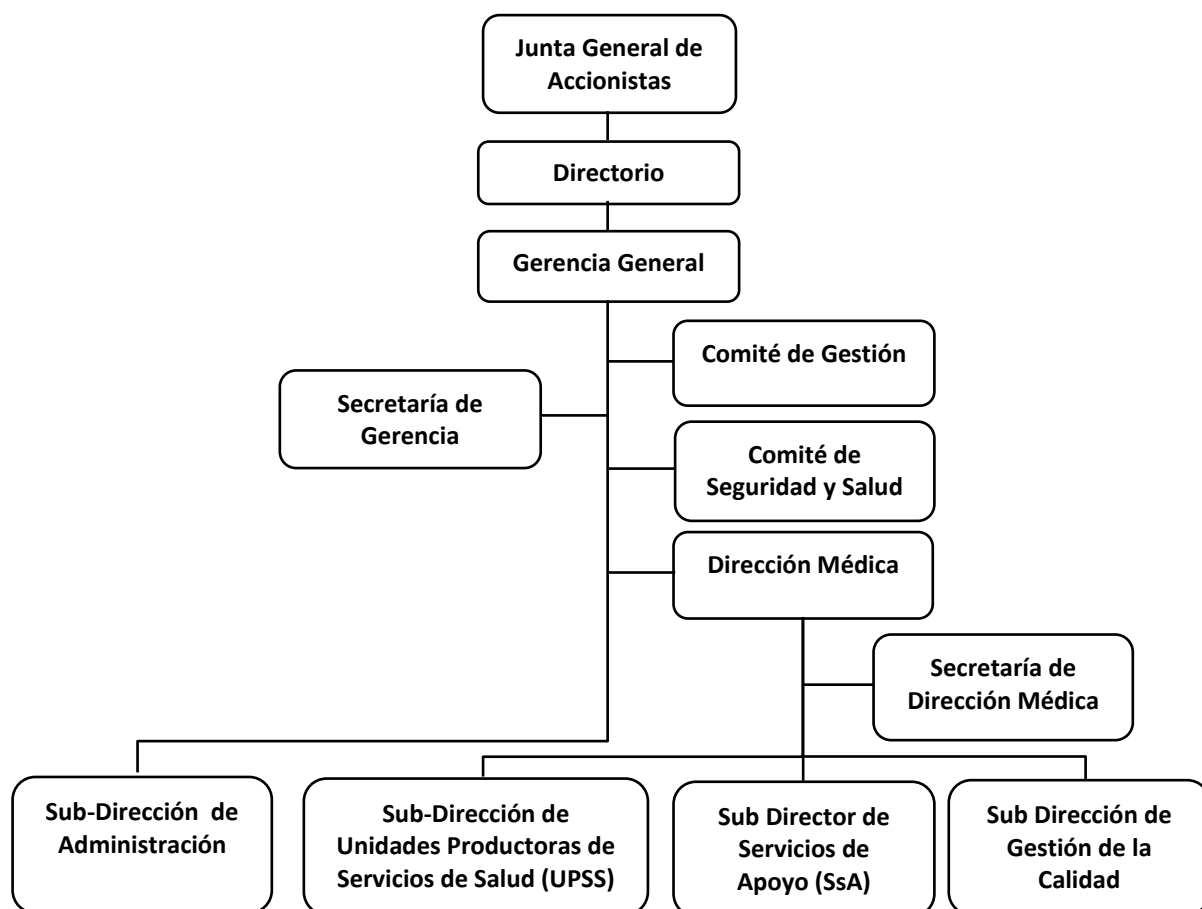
Junta General de Accionistas

Directorio

Gerencia General

Comité de Gestión

Secretaría de Gerencia

Comité de Seguridad y Salud

Dirección Médica

Secretaría de Dirección Médica

Sub-Dirección de Administración

Sub-Dirección de Unidades Productoras de Servicios de Salud (UPSS)

Sub Director de Servicios de Apoyo (SsA)

Sub Dirección de Gestión de la Calidad